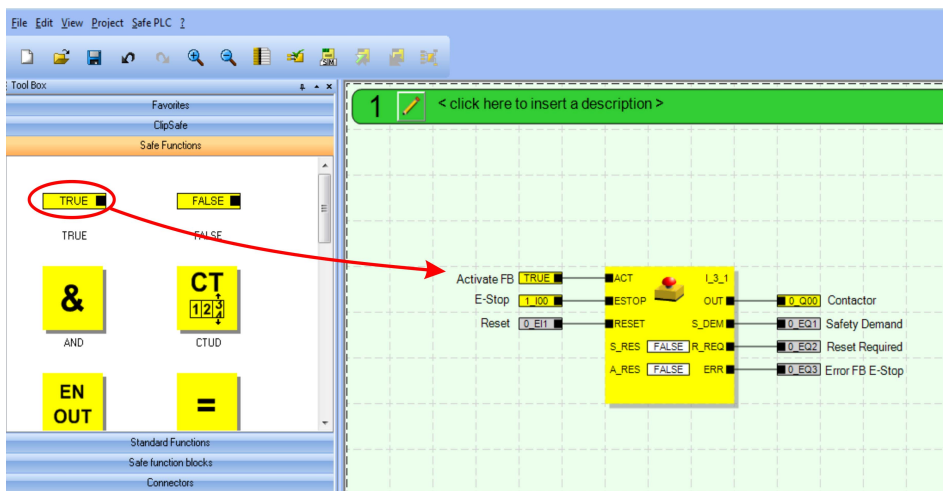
File Edit View Project Safe PLC ?

Tool Box

Favorites

ClipSafe

Safe Functions

TRUE

TRUE

FALSE

FALSE

&

AND

CT

1 2 3

CTUD

EN OUT

=

Standard Functions

Safe function blocks

Connectors

1

< click here to insert a description >

Activate FB TRUE

E-Stop 1_I00

Reset 0_EI1

ACT

ESTOP

RESET

S_RES FALSE

A_RES FALSE

I_3_1

OUT

S_DEM

R_REQ

ERR

0_Q00 Contactor

0_EQ1 Safety Demand

0_EQ2 Reset Required

0_EQ3 Error FB E-Stop